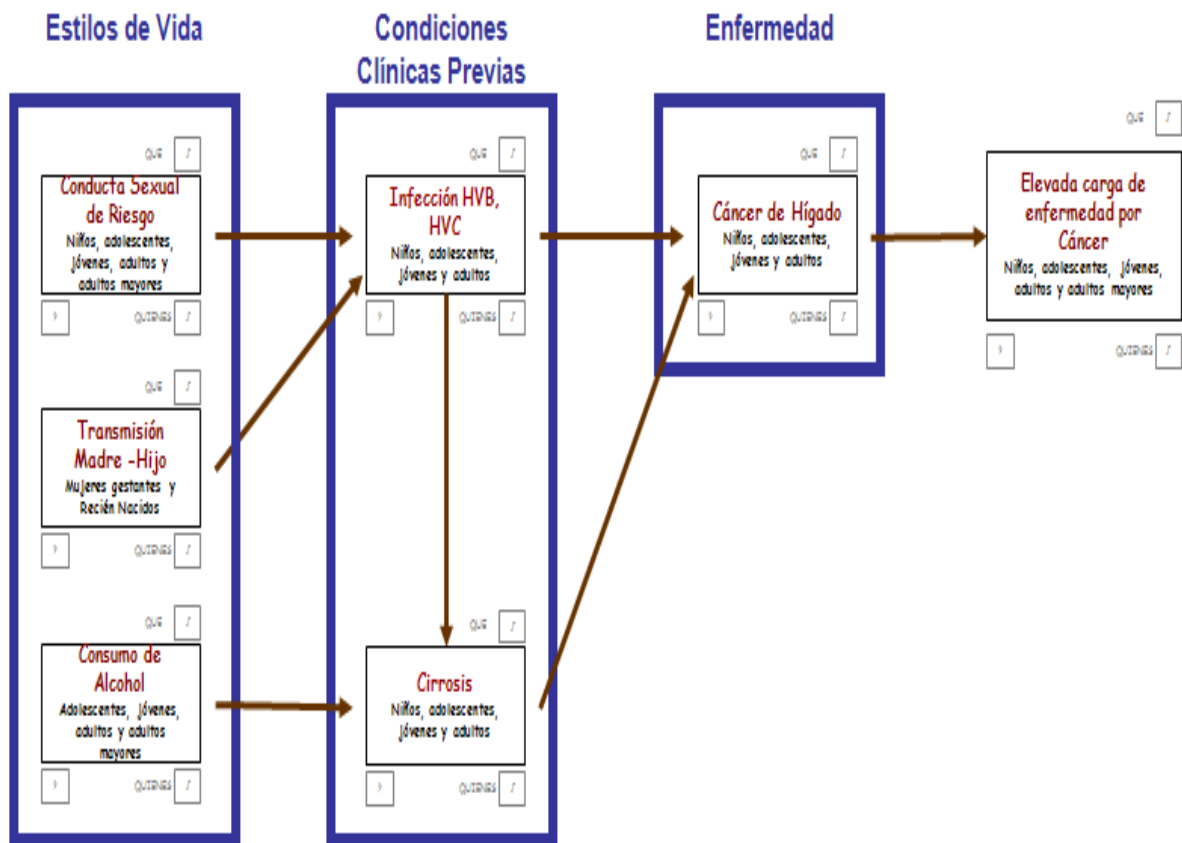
Estilos de Vida

QUE

Conducta Sexual de Riesgo
Niños, adolescentes, jóvenes, adultos y adultos mayores

QUIENES

QUE

Transmisión Madre -Hijo
Mujeres gestantes y Recién Nacidos

QUIENES

QUE

Consumo de Alcohol
Adolescentes, jóvenes, adultos y adultos mayores

QUIENES

Condiciones Clínicas Previas

QUE

Infección HVB, HVC
Niños, adolescentes, jóvenes y adultos

QUIENES

QUE

Cirrosis
Niños, adolescentes, jóvenes y adultos

QUIENES

Enfermedad

QUE

Cáncer de Hígado
Niños, adolescentes, jóvenes y adultos

QUIENES

QUE

Elevada carga de enfermedad por Cáncer
Niños, adolescentes, jóvenes, adultos y adultos mayores

QUIENES